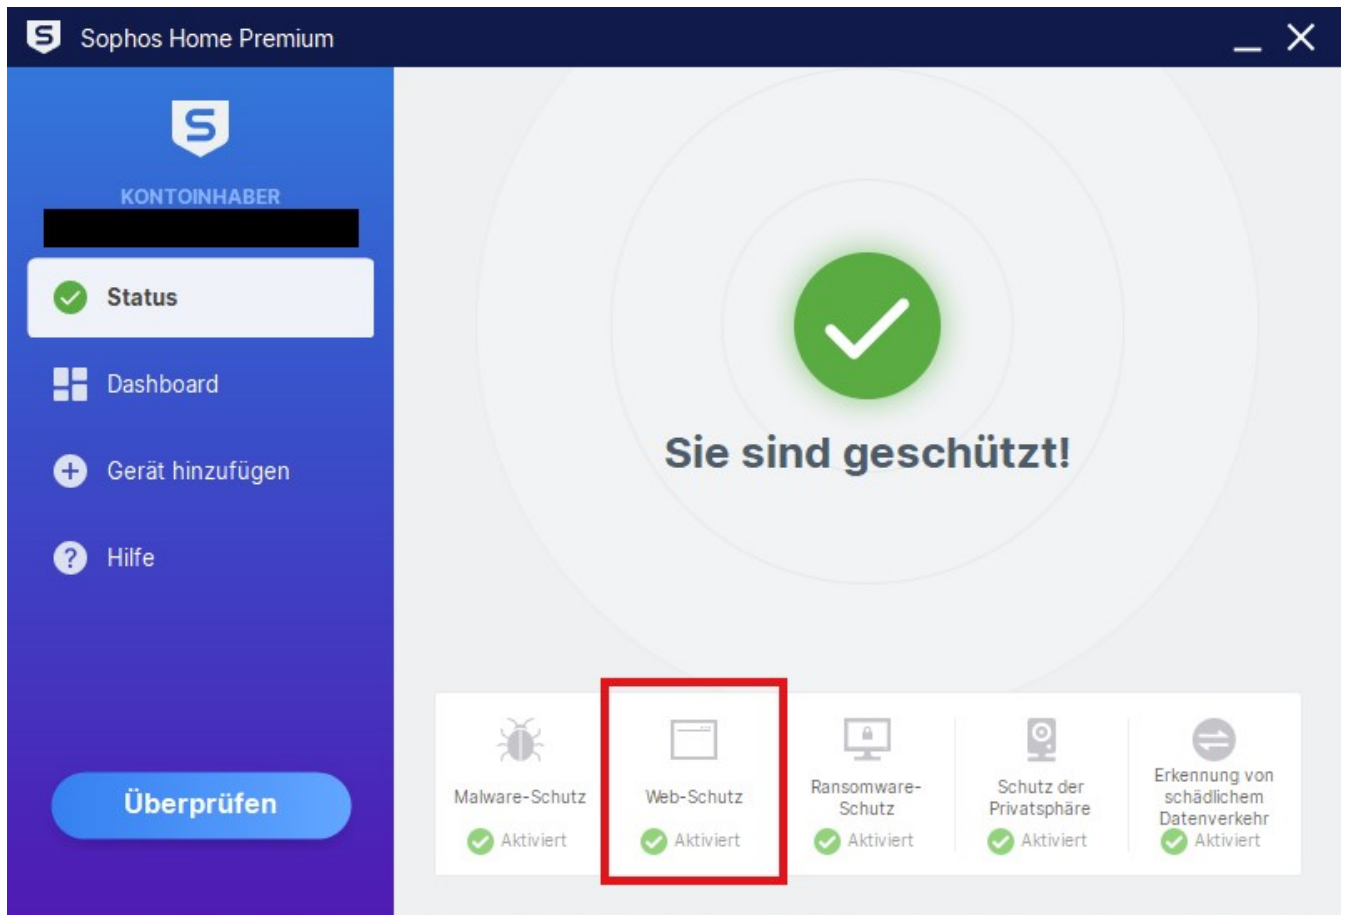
Sophos Home Premium

KONTOINHABER

Status

Dashboard

Gerät hinzufügen

Hilfe

Überprüfen

Sie sind geschützt!

Malware-Schutz
Aktiviert

Web-Schutz
Aktiviert

Ransomware-Schutz
Aktiviert

Schutz der Privatsphäre
Aktiviert

Erkennung von schädlichem Datenverkehr
Aktiviert